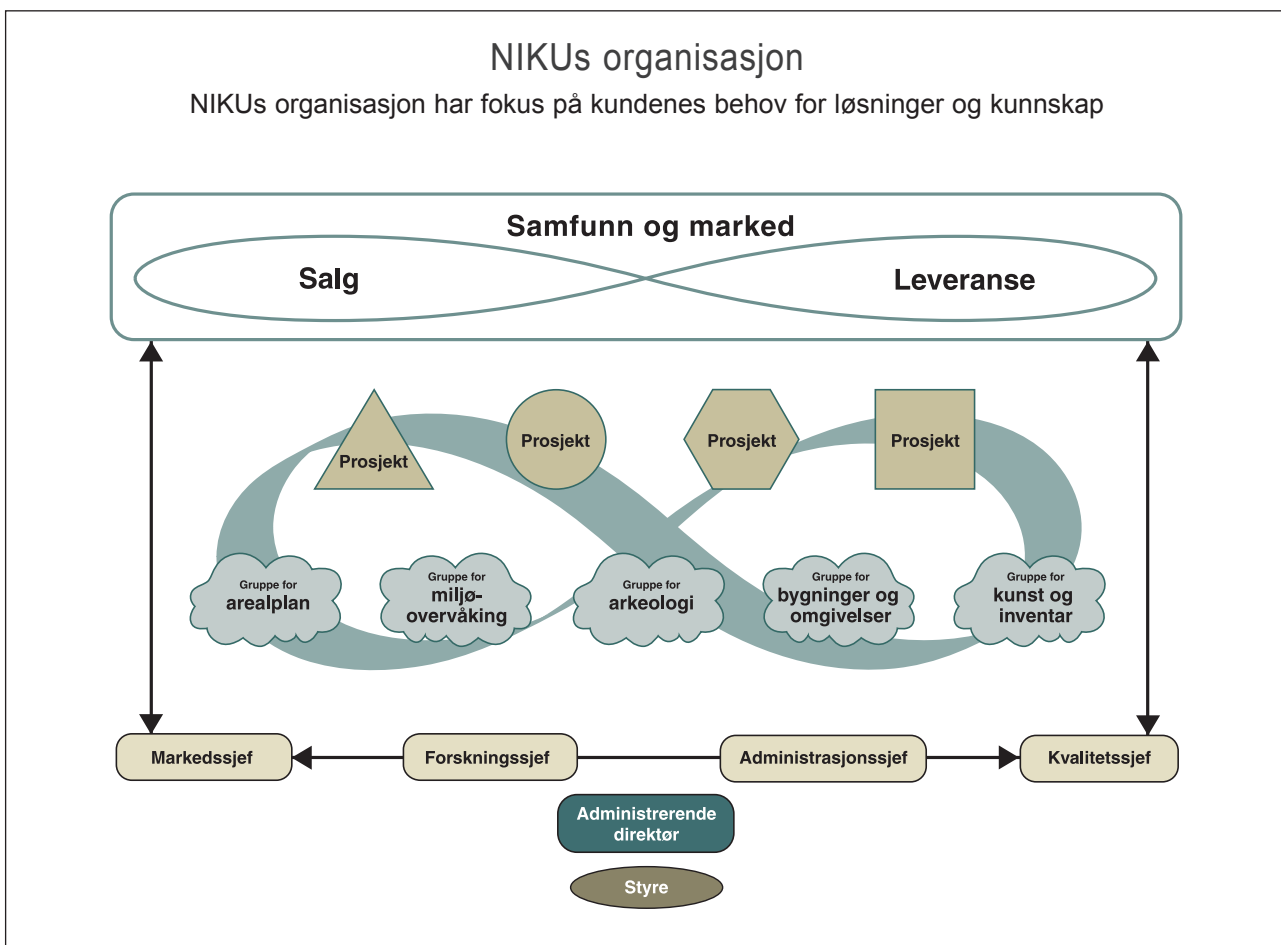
NIKUs organisasjon

NIKUs organisasjon har fokus på kundenes behov for løsninger og kunnskap

Samfunn og marked

Salg

Leveranse

Prosjekt

Prosjekt

Prosjekt

Prosjekt

Gruppe for arealplan

Gruppe for miljøovervåking

Gruppe for arkeologi

Gruppe for bygninger og omgivelser

Gruppe for kunst og inventar

Markedssjef

Forskningssjef

Administrasjonssjef

Kvalitetssjef

Administrerende direktør

Styre